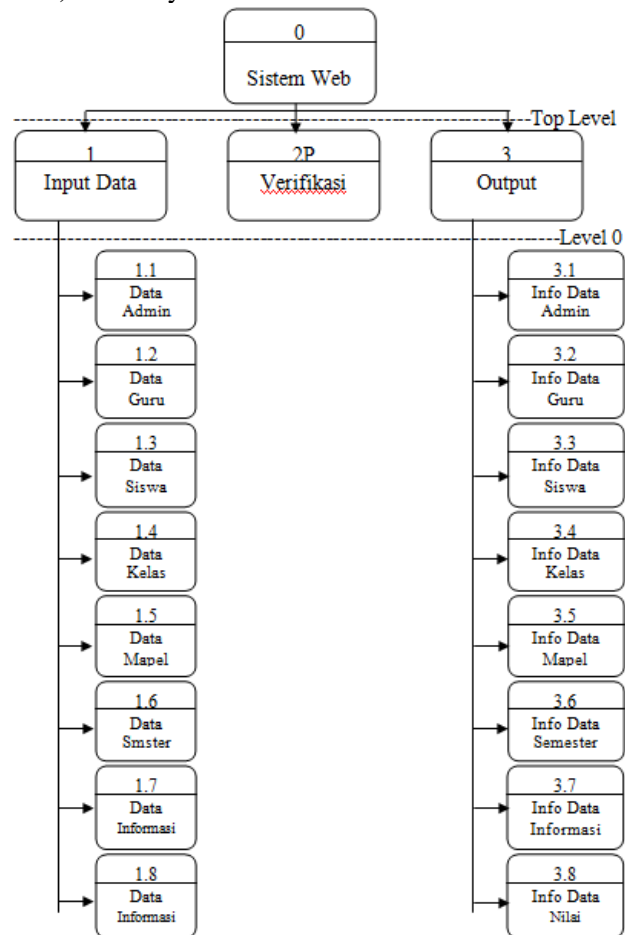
0
Sistem Web

Top Level

1
Input Data

2P
Verifikasi

3
Output

Level 0

1.1
Data Admin

1.2
Data Guru

1.3
Data Siswa

1.4
Data Kelas

1.5
Data Mapel

1.6
Data Smster

1.7
Data Informasi

1.8
Data Informasi

3.1
Info Data Admin

3.2
Info Data Guru

3.3
Info Data Siswa

3.4
Info Data Kelas

3.5
Info Data Mapel

3.6
Info Data Semester

3.7
Info Data Informasi

3.8
Info Data Nilai